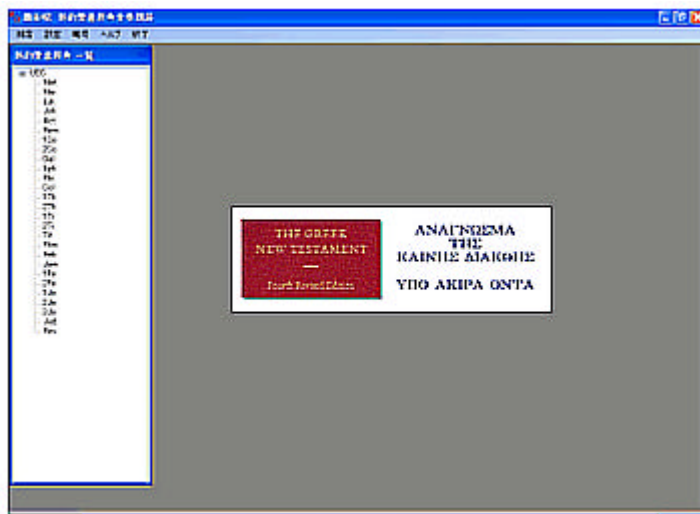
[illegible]
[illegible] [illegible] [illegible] ヘルプ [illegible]
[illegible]
UBS
Mat
Mar
Luk
Joh
Act
Rom
1Co
2Co
Gal
Eph
Php
Col
1Th
2Th
1Ti
2Ti
Tit
Phm
Heb
Jam
1Pe
2Pe
1Jo
2Jo
3Jo
Jud
Rev

THE GREEK NEW TESTAMENT
Fourth Revised Edition

ΑΝΑΓΝΩΣΜΑ ΤΗΣ ΚΑΙΝΗΣ ΔΙΑΘΗΚΗΣ

ΥΠΟ ΑΚΙΡΑ ΟΝΤΑ